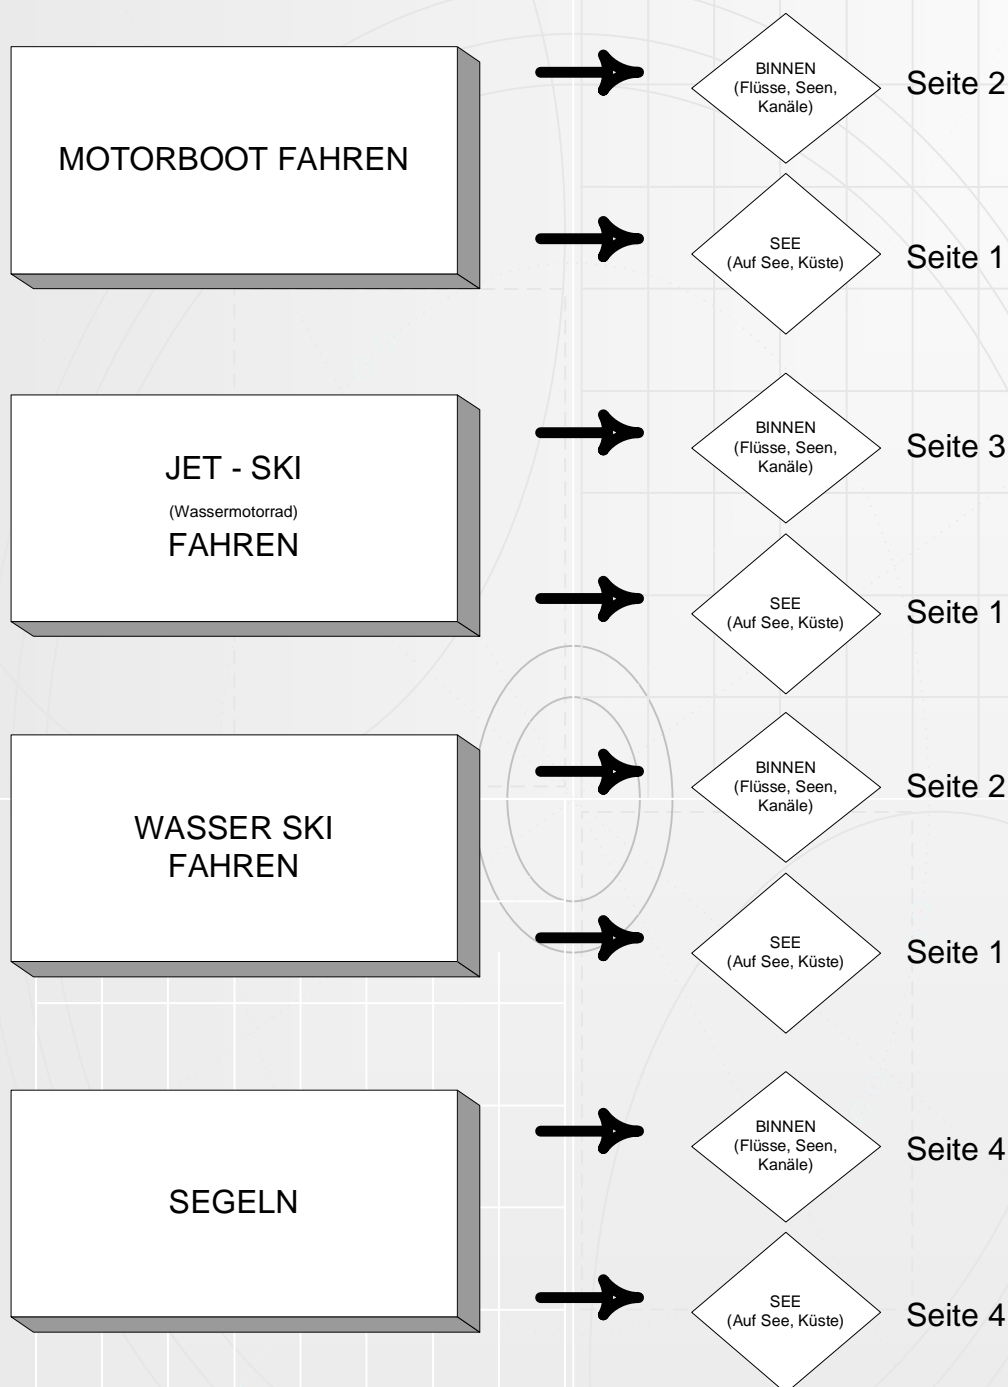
MOTORBOOT FAHREN

BINNEN (Flüsse, Seen, Kanäle)

Seite 2

SEE (Auf See, Küste)

Seite 1

JET - SKI (Wassermotorrad) FAHREN

BINNEN (Flüsse, Seen, Kanäle)

Seite 3

SEE (Auf See, Küste)

Seite 1

WASSER SKI FAHREN

BINNEN (Flüsse, Seen, Kanäle)

Seite 2

SEE (Auf See, Küste)

Seite 1

SEGELN

BINNEN (Flüsse, Seen, Kanäle)

Seite 4

SEE (Auf See, Küste)

Seite 4